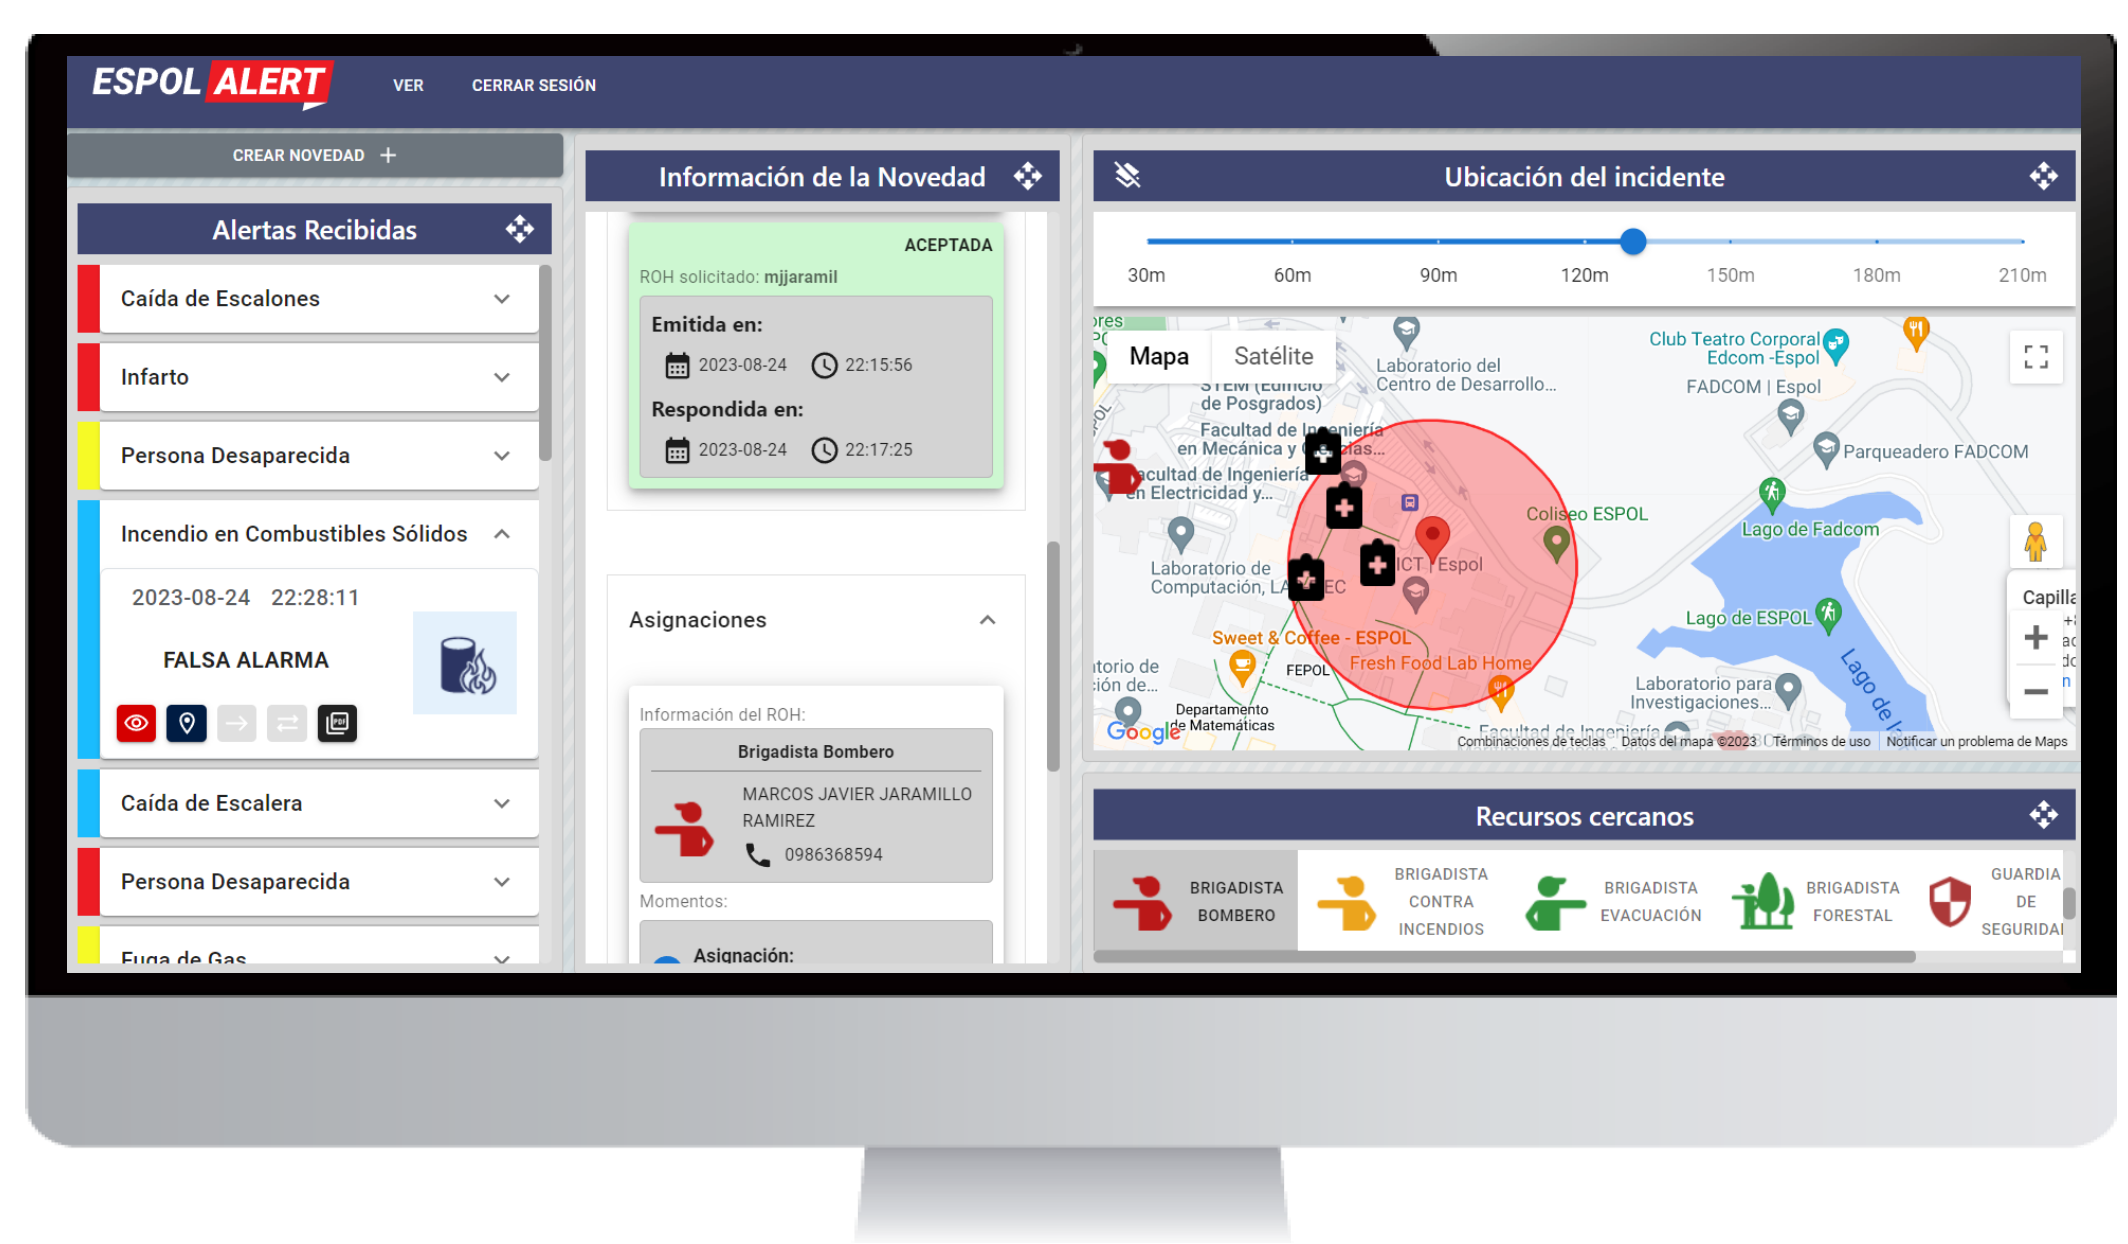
ESPOL ALERT
VER
CERRAR SESIÓN

CREAR NOVEDAD +

Alertas Recibidas

Caída de Escalones
Infarto
Persona Desaparecida
Incendio en Combustibles Sólidos
2023-08-24 22:28:11
FALSA ALARMA
Caída de Escalera
Persona Desaparecida
Fuga de Gas

Información de la Novedad

ACEPTADA
ROH solicitado: mjjaramil
Emitida en:
2023-08-24 22:15:56
Respondida en:
2023-08-24 22:17:25

Asignaciones

Información del ROH:
Brigadista Bombero
MARCOS JAVIER JARAMILLO RAMIREZ
0986368594
Momentos:
Asignación:

Ubicación del incidente

30m 60m 90m 120m 150m 180m 210m

Mapa Satélite
Laboratorio del Centro de Desarrollo...
Club Teatro Corporal Edcom -Espol
FADCOM | Espol
Parqueadero FADCOM
STEM (Edificio de Posgrados)
Facultad de Ingeniería en Mecánica y Ciencias...
Facultad de Ingeniería en Electricidad y...
Coliseo ESPOL
Lago de Fadcom
Laboratorio de Computación, LAB
ICT Espol
Sweet & Coffee - ESPOL
Fresh Food Lab Home
FEPOL
Lago de ESPOL
Laboratorio para Investigaciones...
Departamento de Matemáticas
Facultad de Ingeniería
Lago de
Capilla
Google
Combinaciones de teclas Datos del mapa ©2023 Términos de uso Notificar un problema de Maps

Recursos cercanos

BRIGADISTA BOMBERO
BRIGADISTA CONTRA INCENDIOS
BRIGADISTA EVACUACIÓN
BRIGADISTA FORESTAL
GUARDIA DE SEGURIDAD